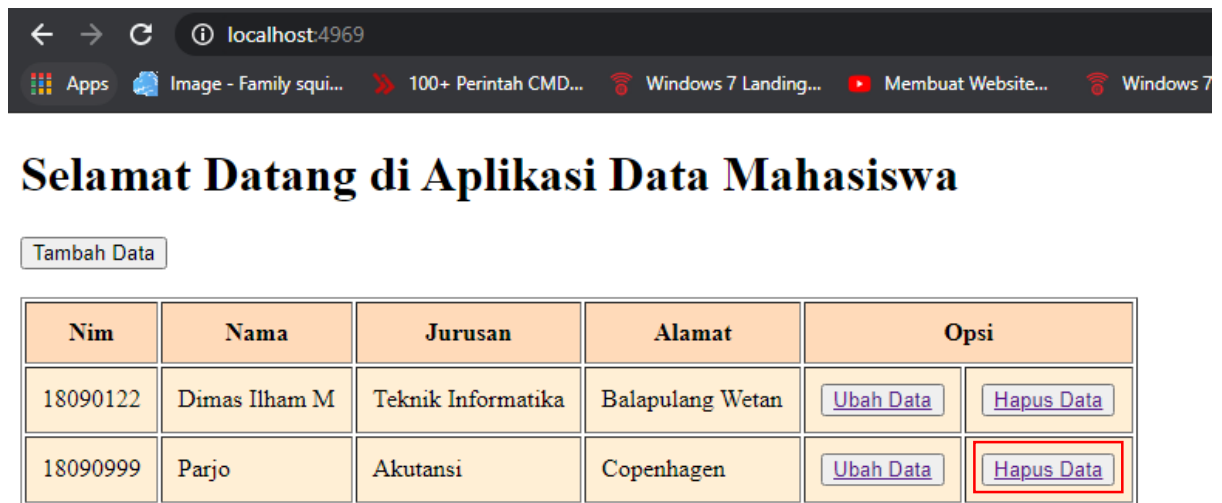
localhost:4969

Apps Image - Family squi... 100+ Perintah CMD... Windows 7 Landing... Membuat Website... Windows 7

Selamat Datang di Aplikasi Data Mahasiswa

Tambah Data

| Nim | Nama | Jurusan | Alamat | Opsi | |
|---|---|---|---|---|---|
| 18090122 | Dimas Ilham M | Teknik Informatika | Balapulang Wetan | Ubah Data | Hapus Data |
| 18090999 | Parjo | Akutansi | Copenhagen | Ubah Data | Hapus Data |